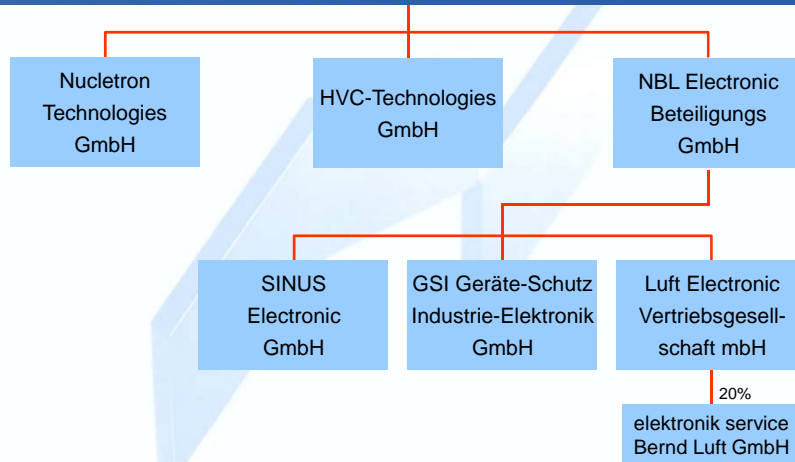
Nucletron Technologies GmbH

HVC-Technologies GmbH

NBL Electronic Beteiligungs GmbH

SINUS Electronic GmbH

GSI Geräte-Schutz Industrie-Elektronik GmbH

Luft Electronic Vertriebsgesellschaft mbH

20%

elektronik service Bernd Luft GmbH